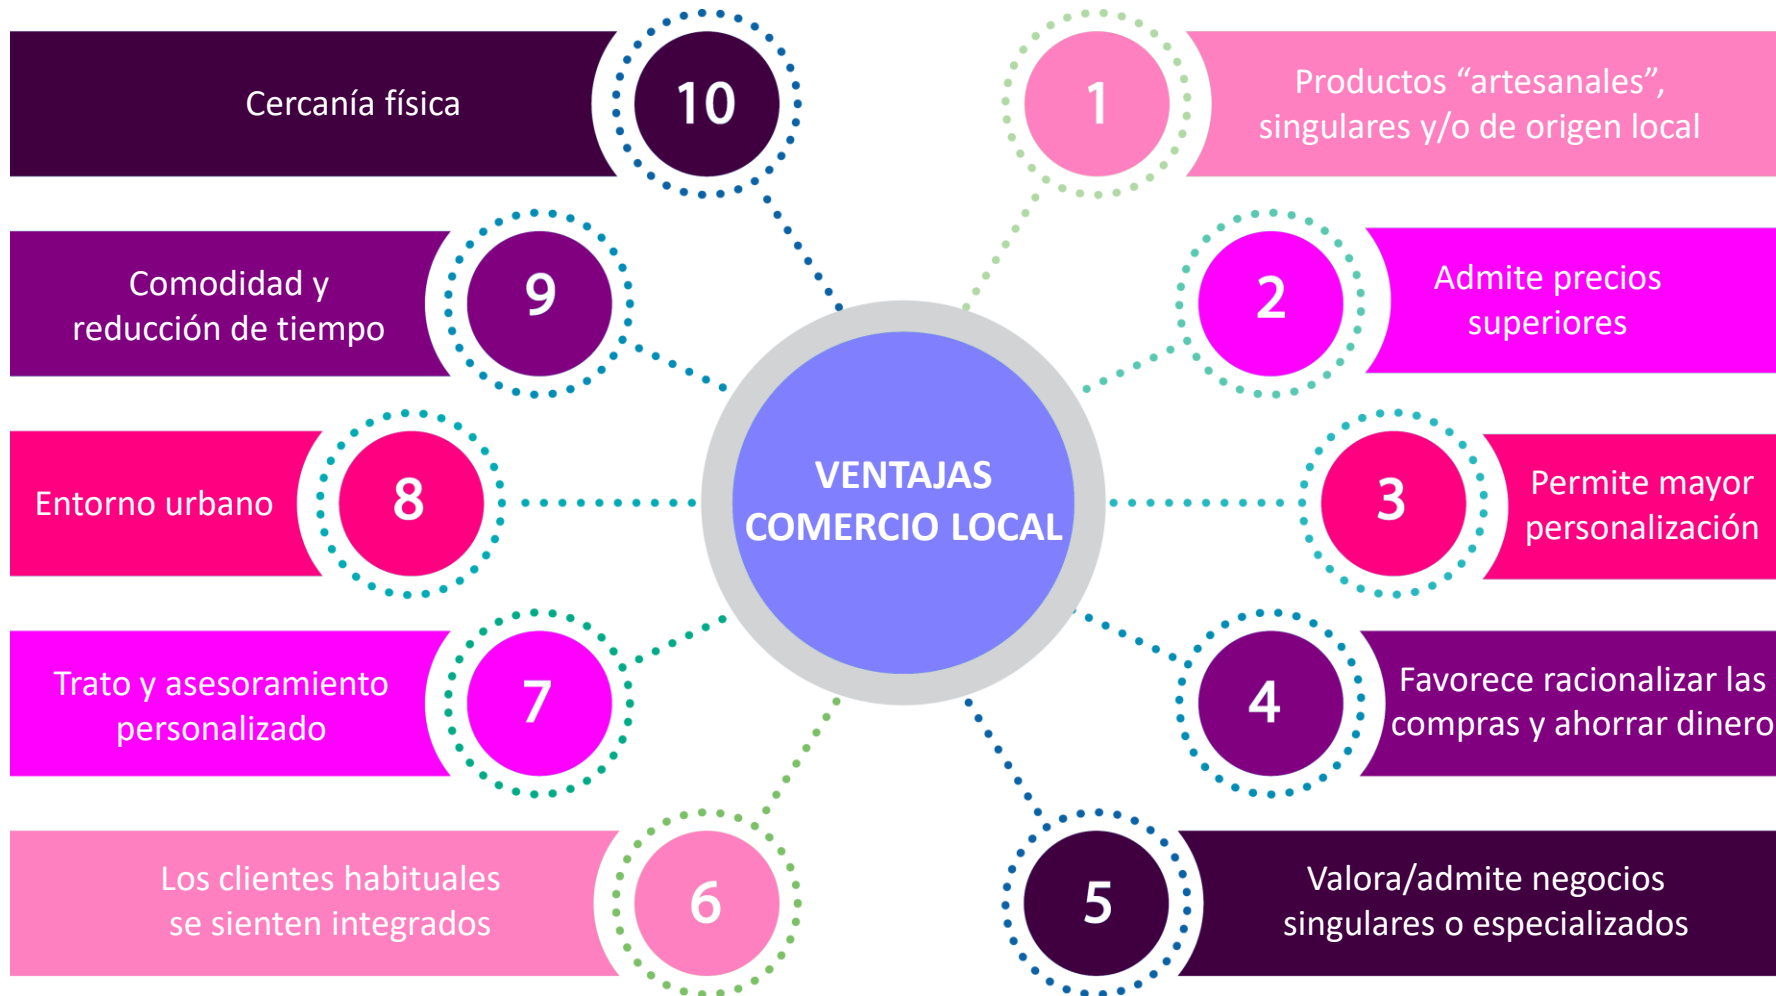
VENTAJAS COMERCIO LOCAL

1 Productos “artesanales”, singulares y/o de origen local

2 Admite precios superiores

3 Permite mayor personalización

4 Favorece racionalizar las compras y ahorrar dinero

5 Valora/admite negocios singulares o especializados

6 Los clientes habituales se sienten integrados

7 Trato y asesoramiento personalizado

8 Entorno urbano

9 Comodidad y reducción de tiempo

10 Cercanía física